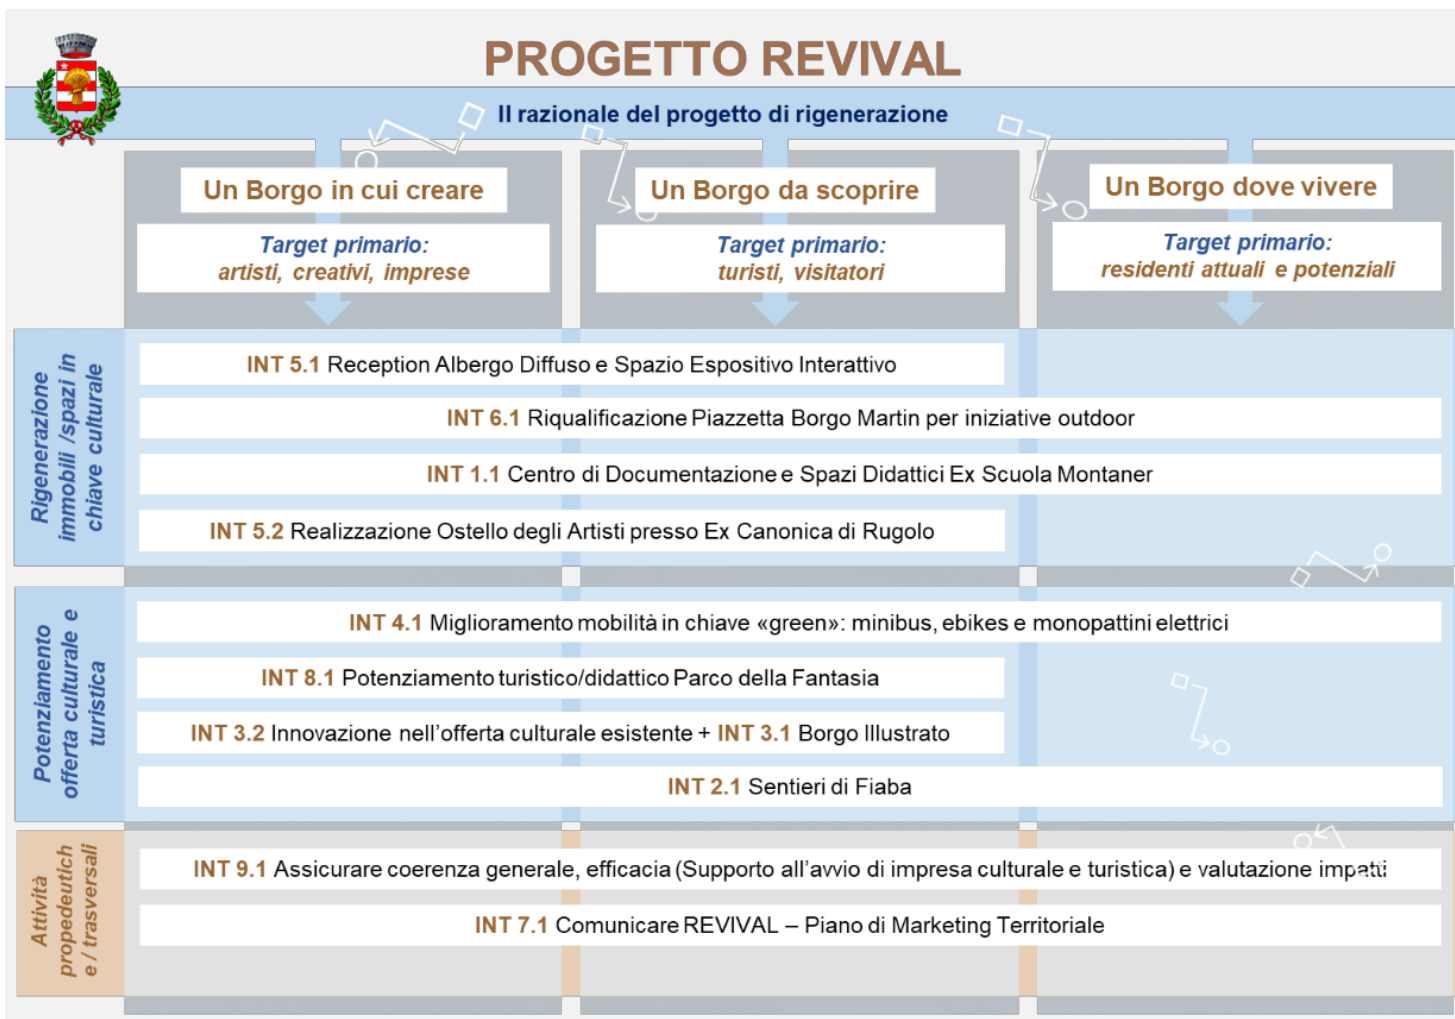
PROGETTO REVIVAL

Il razionale del progetto di rigenerazione

Un Borgo in cui creare

Target primario:
artisti, creativi, imprese

Un Borgo da scoprire

Target primario:
turisti, visitatori

Un Borgo dove vivere

Target primario:
residenti attuali e potenziali

Rigenerazione immobili /spazi in chiave culturale

INT 5.1 Reception Albergo Diffuso e Spazio Espositivo Interattivo

INT 6.1 Riqualificazione Piazzetta Borgo Martin per iniziative outdoor

INT 1.1 Centro di Documentazione e Spazi Didattici Ex Scuola Montaner

INT 5.2 Realizzazione Ostello degli Artisti presso Ex Canonica di Rugolo

Potenziamento offerta culturale e turistica

INT 4.1 Miglioramento mobilità in chiave «green»: minibus, ebikes e monopattini elettrici

INT 8.1 Potenziamento turistico/didattico Parco della Fantasia

INT 3.2 Innovazione nell'offerta culturale esistente + INT 3.1 Borgo Illustrato

INT 2.1 Sentieri di Fiaba

Attività propedeutich e / trasversali

INT 9.1 Assicurare coerenza generale, efficacia (Supporto all'avvio di impresa culturale e turistica) e valutazione impatti

INT 7.1 Comunicare REVIVAL – Piano di Marketing Territoriale